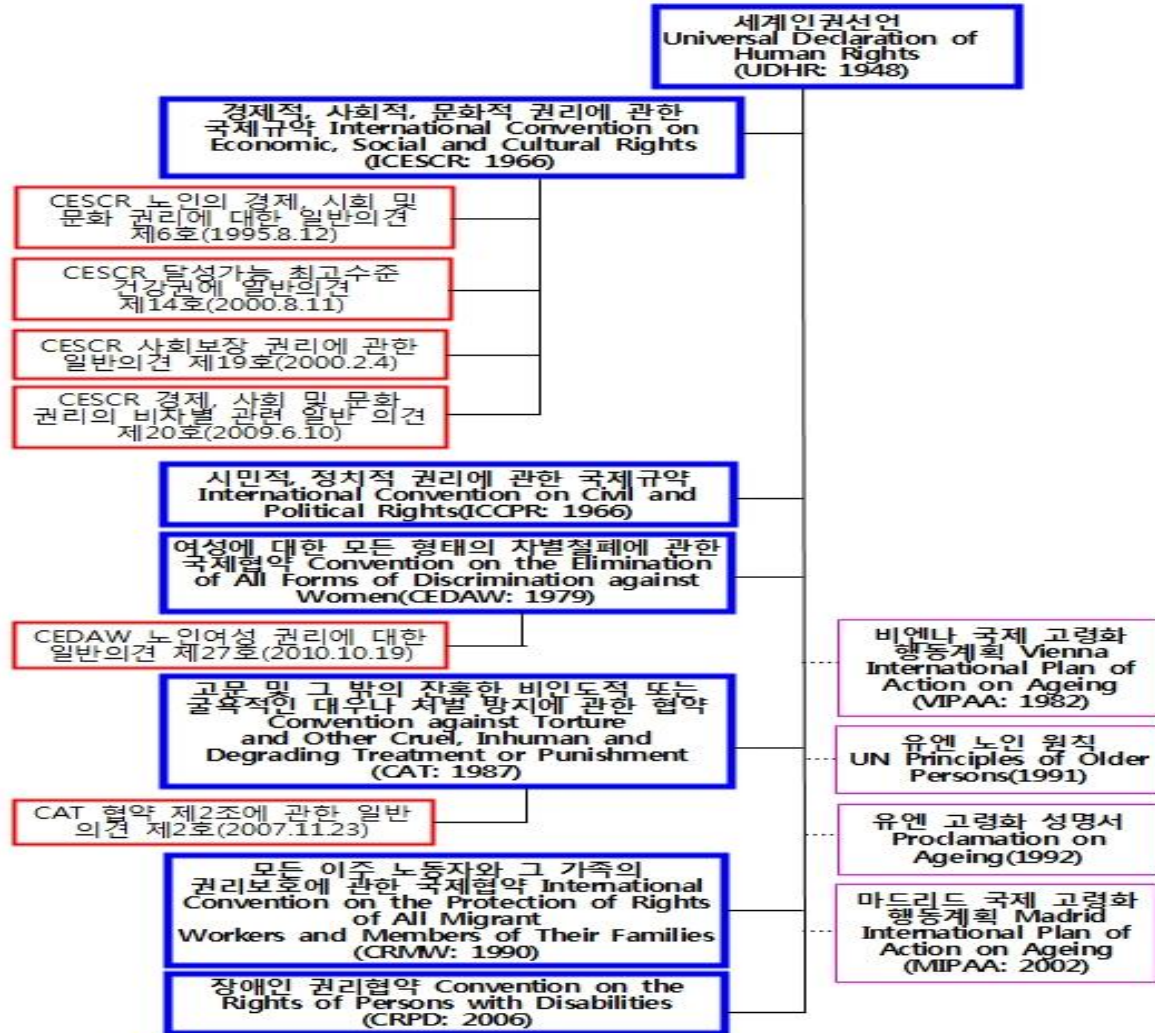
세계인권선언
Universal Declaration of Human Rights
(UDHR: 1948)

경제적, 사회적, 문화적 권리에 관한 국제규약 International Convention on Economic, Social and Cultural Rights
(ICESCR: 1966)

CESCR 노인의 경제, 시회 및 문화 권리에 대한 일반의견 제6호(1995.8.12)

CESCR 달성가능 최고수준 건강권에 일반의견 제14호(2000.8.11)

CESCR 사회보장 권리에 관한 일반의견 제19호(2000.2.4)

CESCR 경제, 사회 및 문화 권리의 비차별 관련 일반 의견 제20호(2009.6.10)

시민적, 정치적 권리에 관한 국제규약 International Convention on Civil and Political Rights(ICCPR: 1966)

여성에 대한 모든 형태의 차별철폐에 관한 국제협약 Convention on the Elimination of All Forms of Discrimination against Women(CEDAW: 1979)

CEDAW 노인여성 권리에 대한 일반의견 제27호(2010.10.19)

고문 및 그 밖의 잔혹한 비인도적 또는 굴욕적인 대우나 처벌 방지에 관한 협약 Convention against Torture and Other Cruel, Inhuman and Degrading Treatment or Punishment
(CAT: 1987)

CAT 협약 제2조에 관한 일반 의견 제2호(2007.11.23)

모든 이주 노동자와 그 가족의 권리보호에 관한 국제협약 International Convention on the Protection of Rights of All Migrant Workers and Members of Their Families
(CRMW: 1990)

장애인 권리협약 Convention on the Rights of Persons with Disabilities
(CRPD: 2006)

비엔나 국제 고령화 행동계획 Vienna International Plan of Action on Ageing
(VIPAA: 1982)

유엔 노인 원칙
UN Principles of Older Persons(1991)

유엔 고령화 성명서
Proclamation on Ageing(1992)

마드리드 국제 고령화 행동계획 Madrid International Plan of Action on Ageing
(MIPAA: 2002)